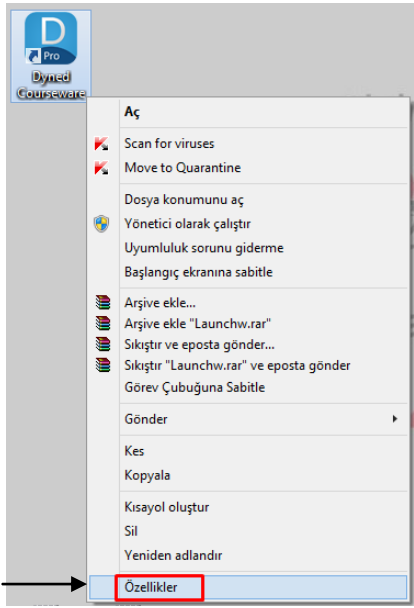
D
Pro
Dyned Courseware

Aç

Scan for viruses
Move to Quarantine

Dosya konumunu aç
Yönetici olarak çalıştır
Uyumluluk sorunu giderme
Başlangıç ekranına sabitle

Arşive ekle...
Arşive ekle "Launchw.rar"
Sıkıştır ve eposta gönder...
Sıkıştır "Launchw.rar" ve eposta gönder
Görev Çubuğuna Sabitle

Gönder

Kes
Kopyala

Kısayol oluştur
Sil
Yeniden adlandır

Özellikler